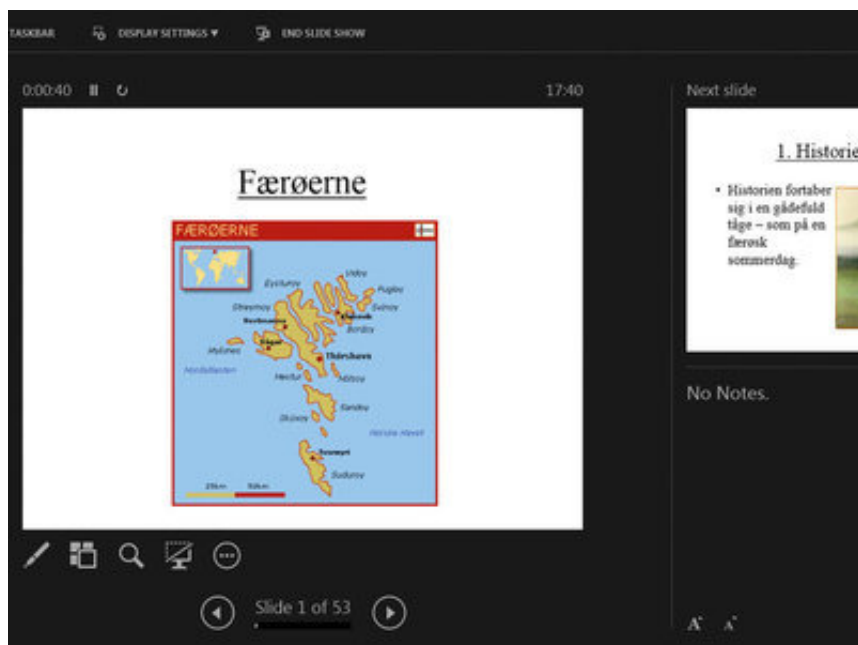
TASKBAR DISPLAY SETTINGS ▾ END SLIDE SHOW

0:00:40

17:40

Færøerne

FÆRØERNE

Eysturoy

Viđoy

Fugloy

Svínoy

Streymoy

Borđoy

Klaksvík

Vestmanna

Vágar

Tórshavn

Mykines

Nordatlanten

Hestur

Nólsoy

Sandoy

Skúvoy

Norske Havet

Tvøroyri

Suđuroy

25km

50km

Next slide

1. Historie

• Historien fortaber sig i en gådefuld tåge – som på en færøsk sommerdag.

No Notes.

Slide 1 of 53